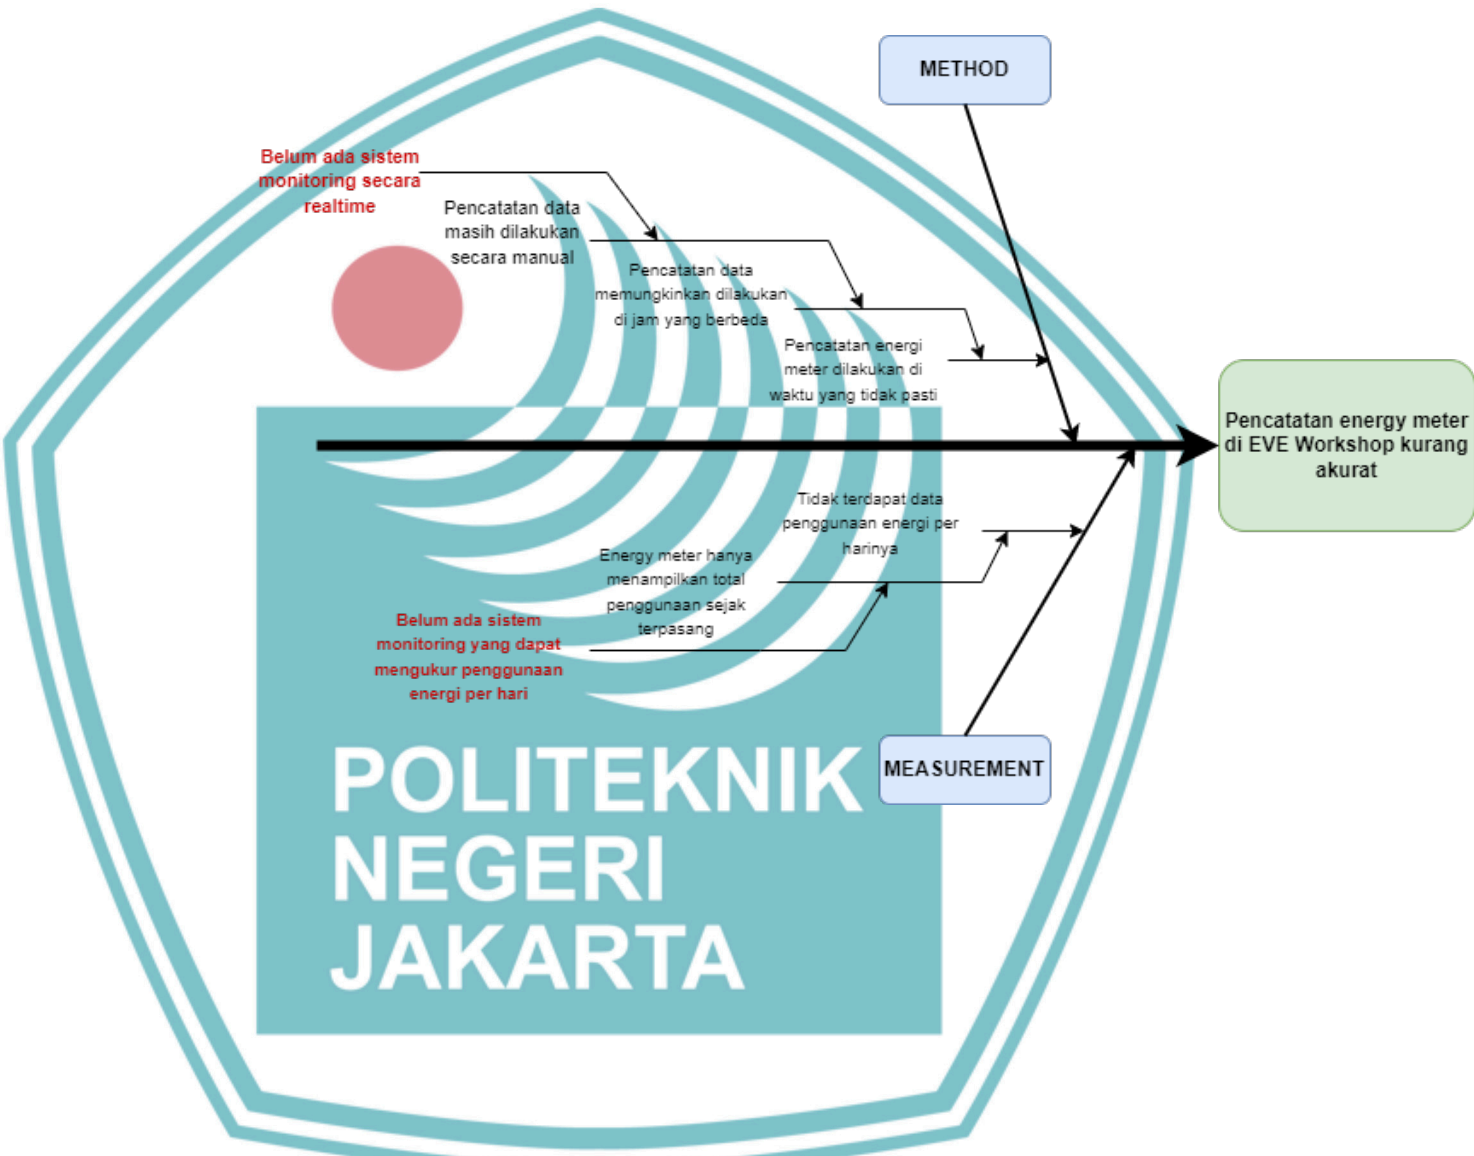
METHOD

Belum ada sistem monitoring secara realtime

Pencatatan data masih dilakukan secara manual

Pencatatan data memungkinkan dilakukan di jam yang berbeda

Pencatatan energi meter dilakukan di waktu yang tidak pasti

Pencatatan energy meter di EVE Workshop kurang akurat

Tidak terdapat data penggunaan energi per harinya

Energy meter hanya menampilkan total penggunaan sejak terpasang

Belum ada sistem monitoring yang dapat mengukur penggunaan energi per hari

MEASUREMENT

POLITEKNIK NEGERI JAKARTA